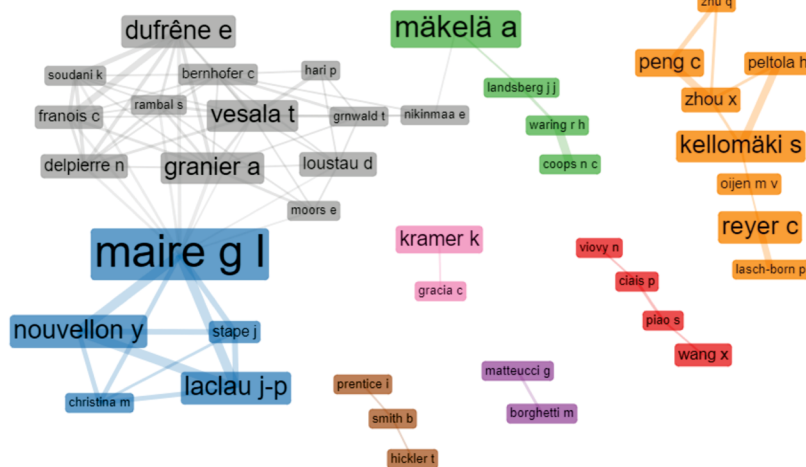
zhu q
dufrêne e
mäkelä a
peng c
peltola h
soudani k
bernhofer c
hari p
zhou x
landsberg j j
franois c
rambal s
vesala t
grnwald t
nikinmaa e
waring r h
kellomäki s
delpierre n
granier a
loustau d
coops n c
oijen m v
moors e
reyer c
kramer k
maire g l
viovy n
lasch-born p
ciais p
gracia c
piao s
nouvellon y
stape j
wang x
laclau j-p
prentice i
matteucci g
christina m
smith b
borghetti m
hickler t